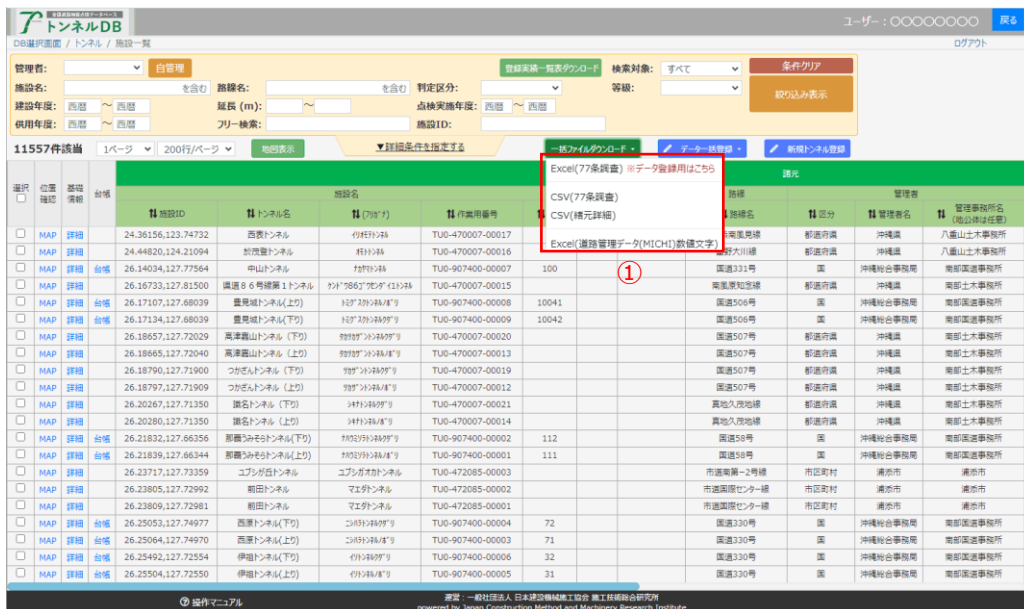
全国道路施設点検データベース
トンネルDB

ユーザー：○○○○○○○○ 戻る

DB選択画面 / トンネル / 施設一覧

ログアウト

管理者: 自管理
施設名: を含む
路線名: を含む
判定区分:
建設年度: 西暦 〜 西暦
延長 (m): 〜
点検実施年度: 西暦 〜 西暦
供用年度: 西暦 〜 西暦
フリー検索:
施設ID:
登録実績一覧表ダウンロード
検索対象: すべて
等級:
条件クリア
絞り込み表示

11557件該当 1ページ 200行/ページ 地図表示 ▼詳細条件を指定する
一括ファイルダウンロード ▼ データ一括登録 ▼ 新規トンネル登録

Excel(77条調書) ※データ登録用はこちら
CSV(77条調書)
CSV(諸元詳細)
Excel(道路管理データ(MICHI)数値文字)

①

| 選択 | 位置確認 | 基礎情報 | 台帳 | 施設ID | トンネル名 | (フリガナ) | 作業用番号 | | | 路線名 | 区分 | 管理者名 | 管理事務所名(地公体は任意) |
|---|---|---|---|---|---|---|---|---|---|---|---|---|---|
| ☐ | MAP | 詳細 | | 24.36156,123.74732 | 西表トンネル | ｲﾘｵﾓﾃﾄﾝﾈﾙ | TU0-470007-00017 | | | 白浜南風見線 | 都道府県 | 沖縄県 | 八重山土木事務所 |
| ☐ | MAP | 詳細 | | 24.44820,124.21094 | 於茂登トンネル | ｵﾓﾄﾄﾝﾈﾙ | TU0-470007-00016 | | | 桃里野大川線 | 都道府県 | 沖縄県 | 八重山土木事務所 |
| ☐ | MAP | 詳細 | 台帳 | 26.14034,127.77564 | 中山トンネル | ﾅｶﾔﾏﾄﾝﾈﾙ | TU0-907400-00007 | 100 | | 国道331号 | 国 | 沖縄総合事務局 | 南部国道事務所 |
| ☐ | MAP | 詳細 | | 26.16733,127.81500 | 県道８６号線第１トンネル | ｹﾝﾄﾞｳ86ｺﾞｳｾﾝﾀﾞｲｲﾁﾄﾝﾈﾙ | TU0-470007-00015 | | | 南風原知念線 | 都道府県 | 沖縄県 | 南部土木事務所 |
| ☐ | MAP | 詳細 | 台帳 | 26.17107,127.68039 | 豊見城トンネル(上り) | ﾄﾐｸﾞｽｸﾄﾝﾈﾙﾉﾎﾞﾘ | TU0-907400-00008 | 10041 | | 国道506号 | 国 | 沖縄総合事務局 | 南部国道事務所 |
| ☐ | MAP | 詳細 | 台帳 | 26.17134,127.68039 | 豊見城トンネル(下り) | ﾄﾐｸﾞｽｸﾄﾝﾈﾙｸﾀﾞﾘ | TU0-907400-00009 | 10042 | | 国道506号 | 国 | 沖縄総合事務局 | 南部国道事務所 |
| ☐ | MAP | 詳細 | | 26.18657,127.72029 | 高津嘉山トンネル（下り） | ﾀｶﾂｶｻﾞﾝﾄﾝﾈﾙｸﾀﾞﾘ | TU0-470007-00020 | | | 国道507号 | 都道府県 | 沖縄県 | 南部土木事務所 |
| ☐ | MAP | 詳細 | | 26.18665,127.72040 | 高津嘉山トンネル（上り） | ﾀｶﾂｶｻﾞﾝﾄﾝﾈﾙﾉﾎﾞﾘ | TU0-470007-00013 | | | 国道507号 | 都道府県 | 沖縄県 | 南部土木事務所 |
| ☐ | MAP | 詳細 | | 26.16790,127.71900 | つかざんトンネル（下り） | ﾂｶｻﾞﾝﾄﾝﾈﾙｸﾀﾞﾘ | TU0-470007-00019 | | | 国道507号 | 都道府県 | 沖縄県 | 南部土木事務所 |
| ☐ | MAP | 詳細 | | 26.16797,127.71909 | つかざんトンネル（上り） | ﾂｶｻﾞﾝﾄﾝﾈﾙﾉﾎﾞﾘ | TU0-470007-00012 | | | 国道507号 | 都道府県 | 沖縄県 | 南部土木事務所 |
| ☐ | MAP | 詳細 | | 26.20267,127.71350 | 識名トンネル（下り） | ｼｷﾅﾄﾝﾈﾙｸﾀﾞﾘ | TU0-470007-00021 | | | 真地久茂地線 | 都道府県 | 沖縄県 | 南部土木事務所 |
| ☐ | MAP | 詳細 | | 26.20280,127.71350 | 識名トンネル（上り） | ｼｷﾅﾄﾝﾈﾙﾉﾎﾞﾘ | TU0-470007-00014 | | | 真地久茂地線 | 都道府県 | 沖縄県 | 南部土木事務所 |
| ☐ | MAP | 詳細 | 台帳 | 26.21832,127.66356 | 那覇うみそらトンネル(下り) | ﾅﾊｳﾐｿﾗﾄﾝﾈﾙｸﾀﾞﾘ | TU0-907400-00002 | 112 | | 国道58号 | 国 | 沖縄総合事務局 | 南部国道事務所 |
| ☐ | MAP | 詳細 | 台帳 | 26.21839,127.66344 | 那覇うみそらトンネル(上り) | ﾅﾊｳﾐｿﾗﾄﾝﾈﾙﾉﾎﾞﾘ | TU0-907400-00001 | 111 | | 国道58号 | 国 | 沖縄総合事務局 | 南部国道事務所 |
| ☐ | MAP | 詳細 | | 26.23717,127.73359 | ユブシガ石トンネル | ﾕﾌﾞｼｶﾞｵｶﾄﾝﾈﾙ | TU0-472085-00003 | | | 市道東第一2号線 | 市区町村 | 浦添市 | 浦添市 |
| ☐ | MAP | 詳細 | | 26.23805,127.72992 | 前田トンネル | ﾏｴﾀﾞﾄﾝﾈﾙ | TU0-472085-00002 | | | 市道国際センター線 | 市区町村 | 浦添市 | 浦添市 |
| ☐ | MAP | 詳細 | | 26.23809,127.72981 | 前田トンネル | ﾏｴﾀﾞﾄﾝﾈﾙ | TU0-472085-00001 | | | 市道国際センター線 | 市区町村 | 浦添市 | 浦添市 |
| ☐ | MAP | 詳細 | 台帳 | 26.25053,127.74977 | 西原トンネル(下り) | ﾆｼﾊﾗﾄﾝﾈﾙｸﾀﾞﾘ | TU0-907400-00004 | 72 | | 国道330号 | 国 | 沖縄総合事務局 | 南部国道事務所 |
| ☐ | MAP | 詳細 | 台帳 | 26.25064,127.74970 | 西原トンネル(上り) | ﾆｼﾊﾗﾄﾝﾈﾙﾉﾎﾞﾘ | TU0-907400-00003 | 71 | | 国道330号 | 国 | 沖縄総合事務局 | 南部国道事務所 |
| ☐ | MAP | 詳細 | 台帳 | 26.25492,127.72554 | 伊祖トンネル(下り) | ｲｿﾄﾝﾈﾙｸﾀﾞﾘ | TU0-907400-00006 | 32 | | 国道330号 | 国 | 沖縄総合事務局 | 南部国道事務所 |
| ☐ | MAP | 詳細 | 台帳 | 26.25504,127.72550 | 伊祖トンネル(上り) | ｲｿﾄﾝﾈﾙﾉﾎﾞﾘ | TU0-907400-00005 | 31 | | 国道330号 | 国 | 沖縄総合事務局 | 南部国道事務所 |

施設名 諸元 路線 管理者

操作マニュアル
運営：一般社団法人 日本建設機械施工協会 施工技術総合研究所
powered by Japan Construction Method and Machinery Research Institute